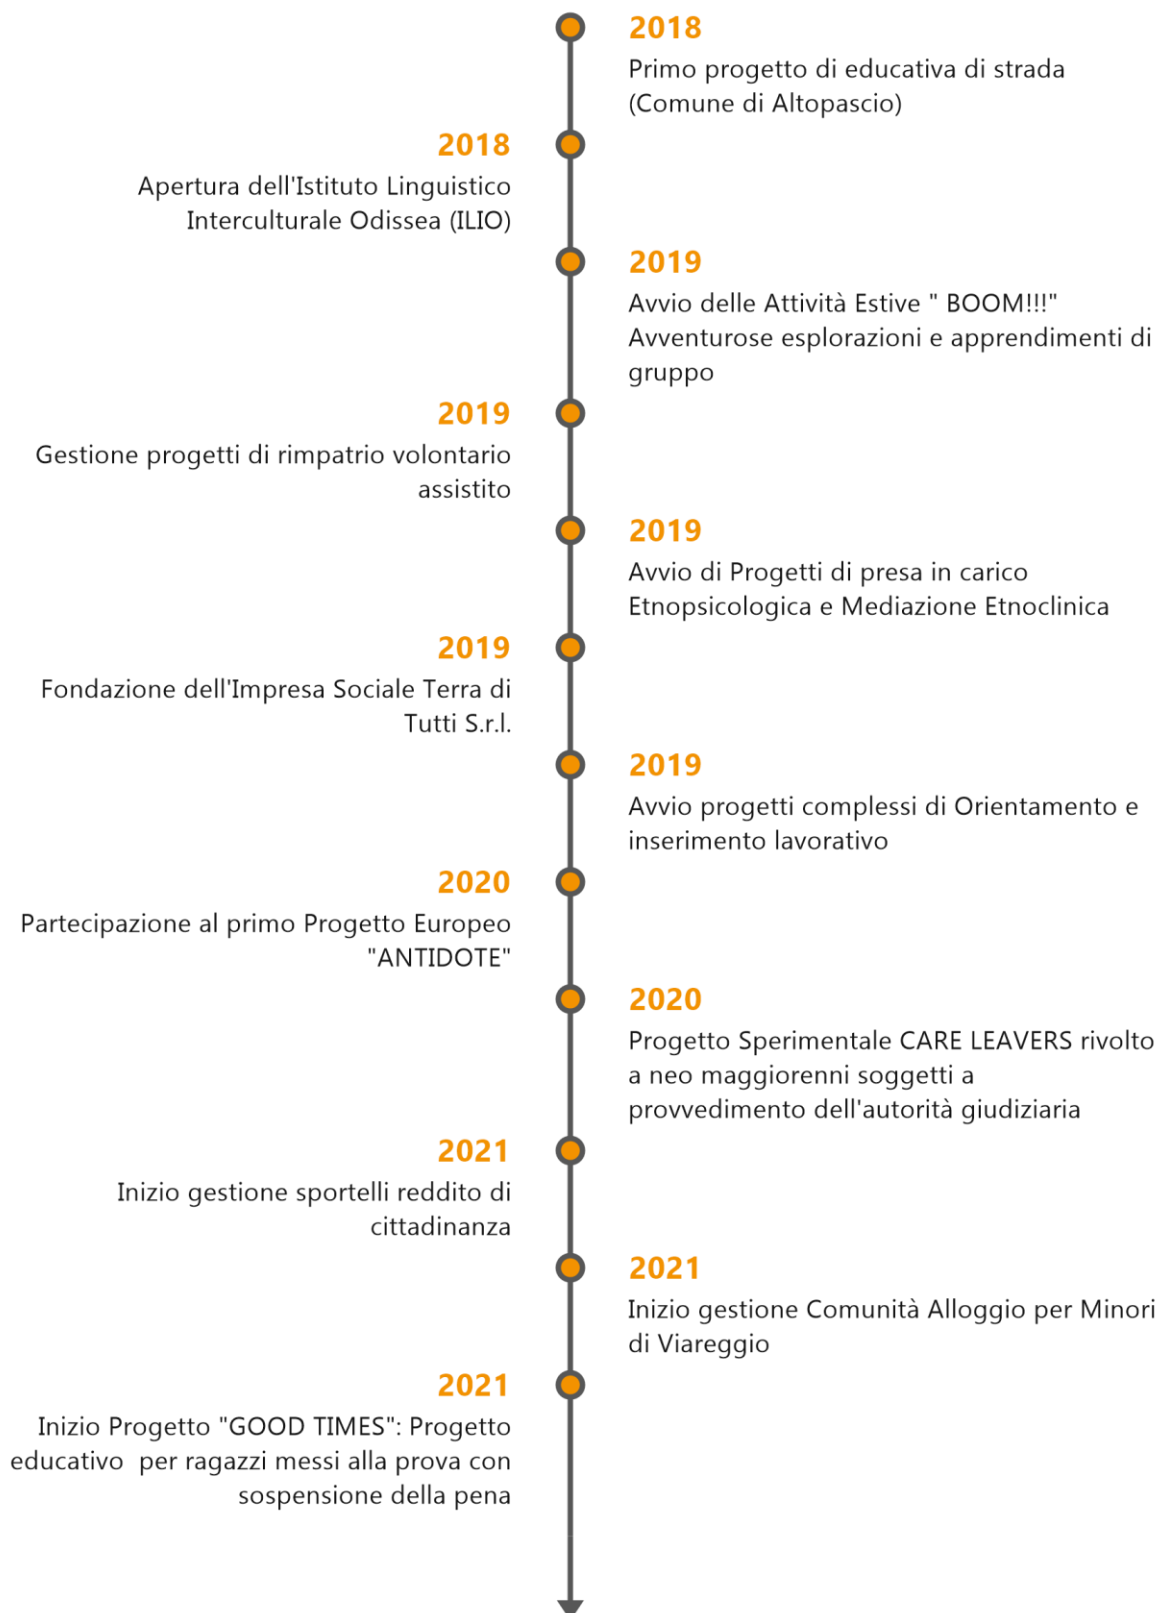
2018
Primo progetto di educativa di strada (Comune di Altopascio)

2018
Apertura dell'Istituto Linguistico Interculturale Odissea (ILIO)

2019
Avvio delle Attività Estive " BOOM!!!" Avventurose esplorazioni e apprendimenti di gruppo

2019
Gestione progetti di rimpatrio volontario assistito

2019
Avvio di Progetti di presa in carico Etnopsicologica e Mediazione Etnoclinica

2019
Fondazione dell'Impresa Sociale Terra di Tutti S.r.l.

2019
Avvio progetti complessi di Orientamento e inserimento lavorativo

2020
Partecipazione al primo Progetto Europeo "ANTIDOTE"

2020
Progetto Sperimentale CARE LEAVERS rivolto a neo maggiorenni soggetti a provvedimento dell'autorità giudiziaria

2021
Inizio gestione sportelli reddito di cittadinanza

2021
Inizio gestione Comunità Alloggio per Minori di Viareggio

2021
Inizio Progetto "GOOD TIMES": Progetto educativo per ragazzi messi alla prova con sospensione della pena